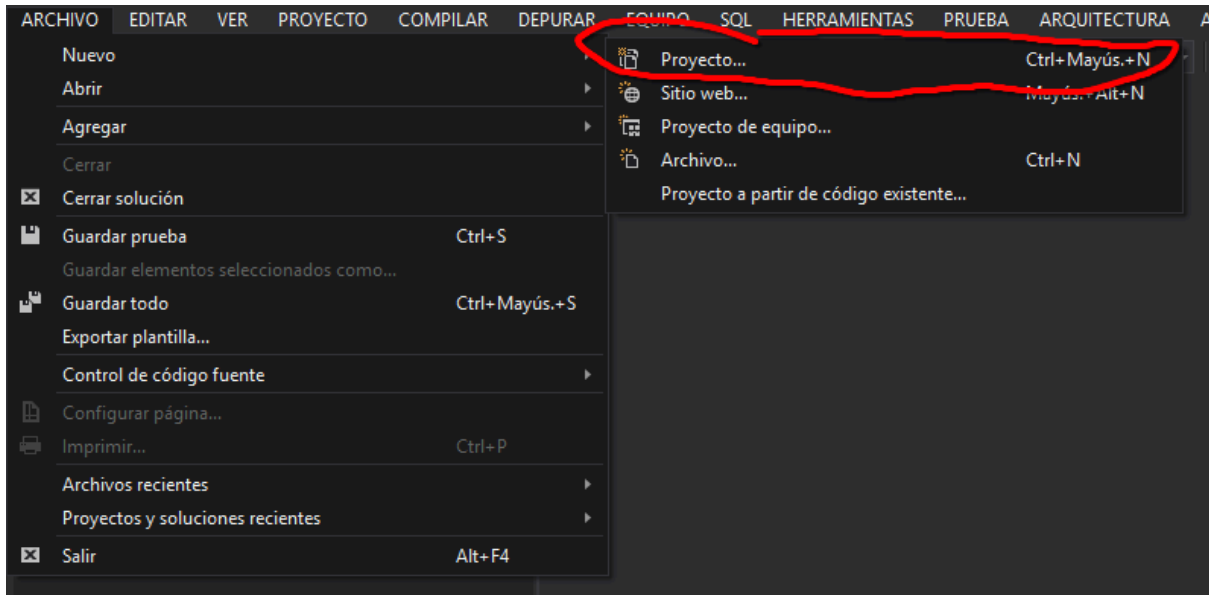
ARCHIVO EDITAR VER PROYECTO COMPILAR DEPURAR EQUIPO SQL HERRAMIENTAS PRUEBA ARQUITECTURA A

Nuevo
Abrir
Agregar
Cerrar
Cerrar solución
Guardar prueba Ctrl+S
Guardar elementos seleccionados como...
Guardar todo Ctrl+Mayús.+S
Exportar plantilla...
Control de código fuente
Configurar página...
Imprimir... Ctrl+P
Archivos recientes
Proyectos y soluciones recientes
Salir Alt+F4

Proyecto... Ctrl+Mayús.+N
Sitio web... Mayús.+Alt+N
Proyecto de equipo...
Archivo... Ctrl+N
Proyecto a partir de código existente...